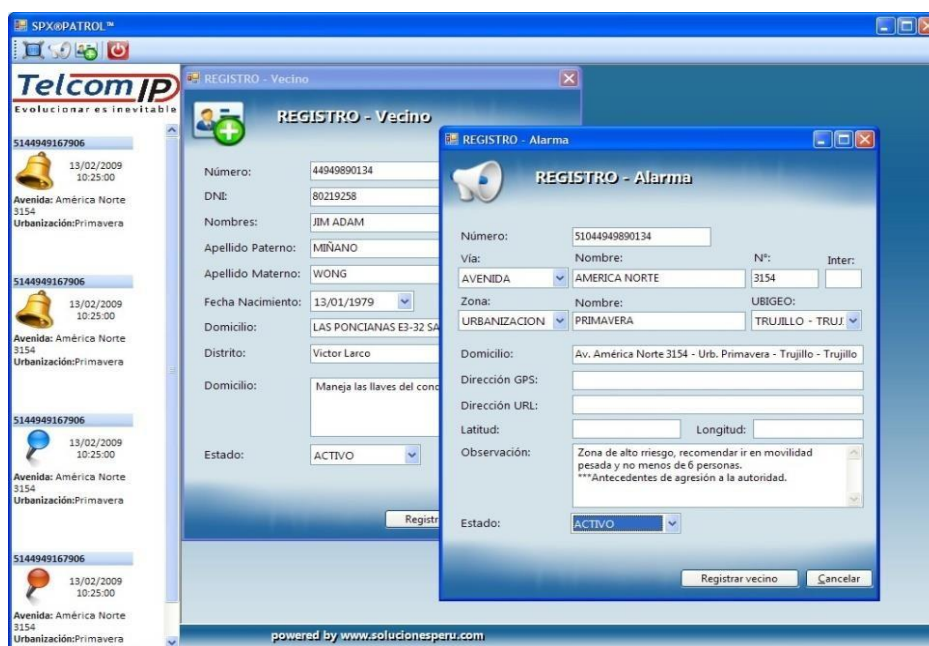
SPX®PATROL™

TelcomIP
Evolucionar es inevitable

5144949167906
13/02/2009 10:25:00
Avenida: América Norte 3154
Urbanización:Primavera

5144949167906
13/02/2009 10:25:00
Avenida: América Norte 3154
Urbanización:Primavera

5144949167906
13/02/2009 10:25:00
Avenida: América Norte 3154
Urbanización:Primavera

5144949167906
13/02/2009 10:25:00
Avenida: América Norte 3154
Urbanización:Primavera

REGISTRO - Vecino

REGISTRO - Vecino

Número: 44949890134
DNI: 80219258
Nombres: JIM ADAM
Apellido Paterno: MIÑANO
Apellido Materno: WONG
Fecha Nacimiento: 13/01/1979
Domicilio: LAS PONCIANAS E3-32 SA
Distrito: Victor Larco
Domicilio: Maneja las llaves del conc
Estado: ACTIVO

Registr

REGISTRO - Alarma

REGISTRO - Alarma

Número: 51044949890134
Vía: AVENIDA
Nombre: AMERICA NORTE
N°: 3154
Inter:
Zona: URBANIZACION
Nombre: PRIMAVERA
UBIGEO: TRUJILLO - TRUJ
Domicilio: Av. América Norte 3154 - Urb. Primavera - Trujillo - Trujillo
Dirección GPS:
Dirección URL:
Latitud:
Longitud:
Observación: Zona de alto riesgo, recomendar ir en movilidad pesada y no menos de 6 personas.
***Antecedentes de agresión a la autoridad.
Estado: ACTIVO

Registrar vecino
Cancelar

powered by www.solucionesperu.com